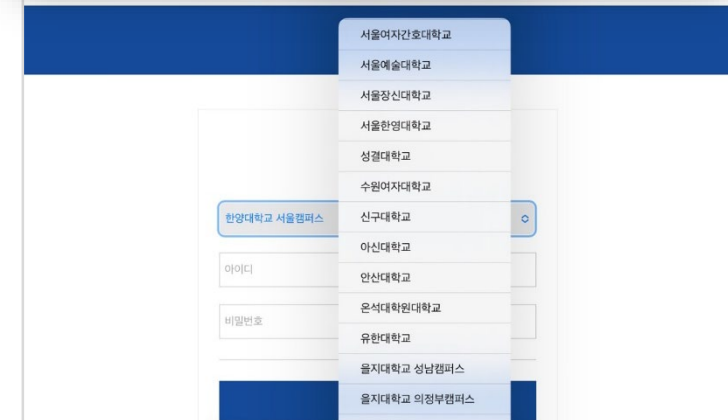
서울여자간호대학교
서울예술대학교
서울장신대학교
서울한영대학교
성결대학교
수원여자대학교
신구대학교
아신대학교
안산대학교
온석대학원대학교
유한대학교
을지대학교 성남캠퍼스
을지대학교 의정부캠퍼스

한양대학교 서울캠퍼스
아이디
비밀번호